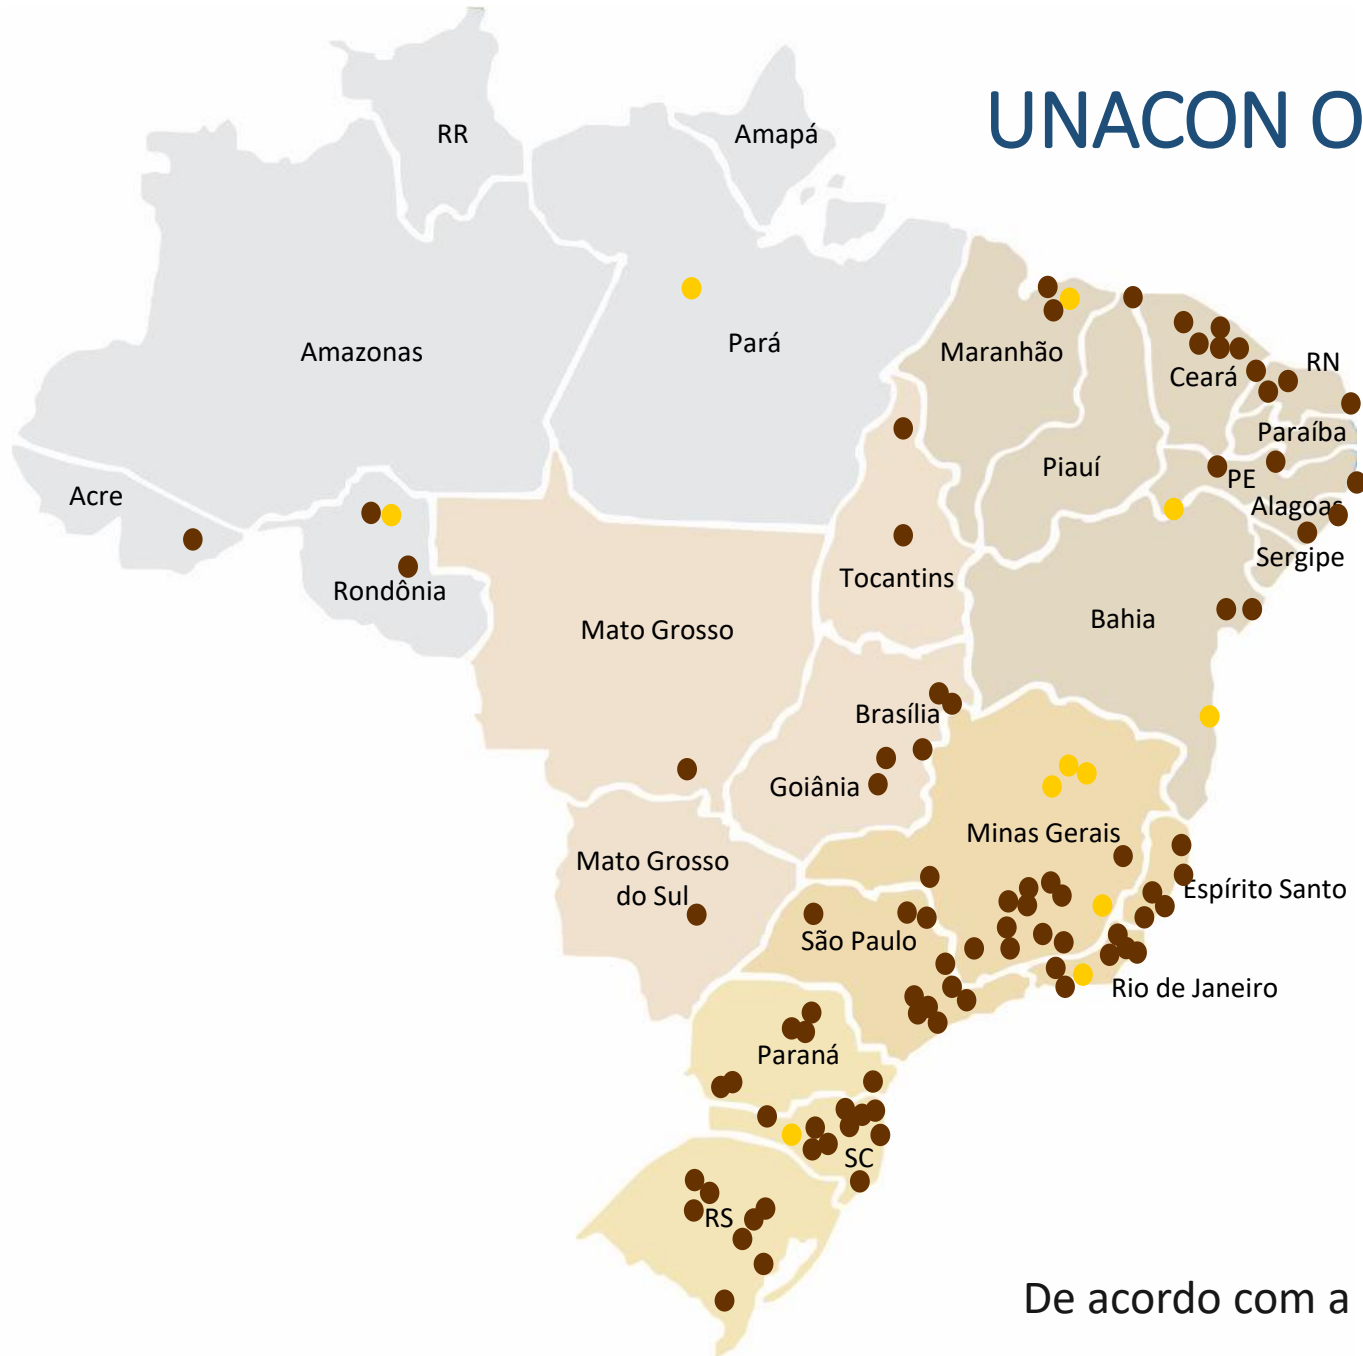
UNACON O

RR

Amapá

Amazonas

Pará

Maranhão

Ceará

RN

Paraíba

Piauí

PE

Alagoas

Acre

Rondônia

Sergipe

Tocantins

Bahia

Mato Grosso

Brasília

Goiânia

Minas Gerais

Mato Grosso do Sul

Espírito Santo

São Paulo

Rio de Janeiro

Paraná

SC

RS

De acordo com a